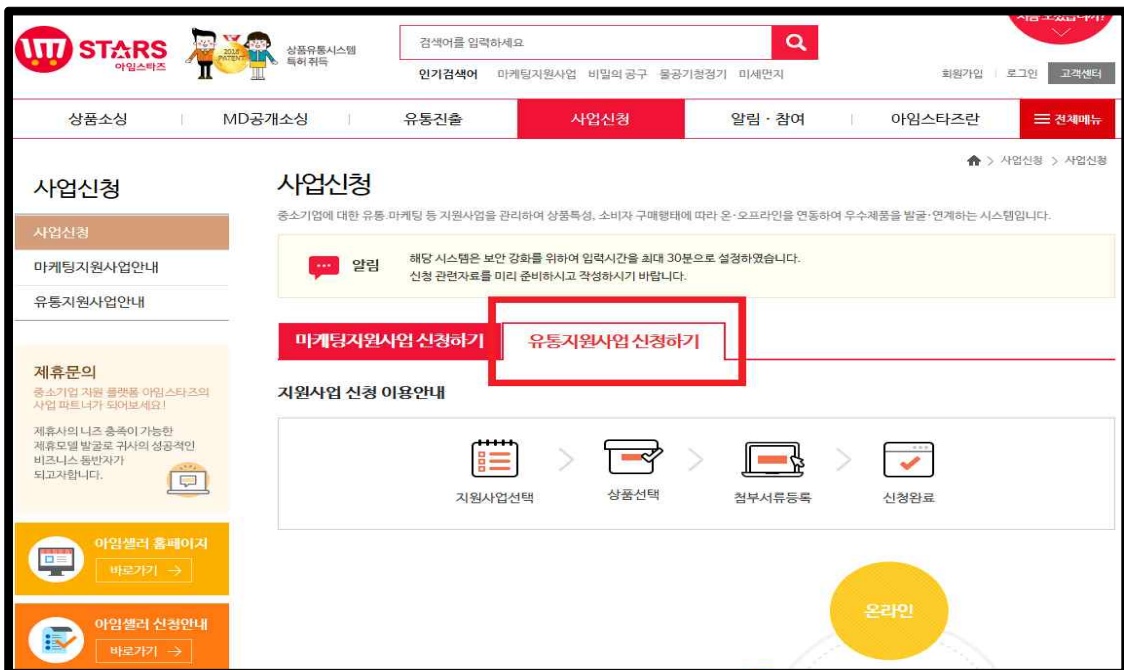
STARS 아임스타즈

2016 PATENT

상품유통시스템 특허 취득

검색어를 입력하세요

인기검색어 마케팅지원사업 비밀의 공구 물공기청정기 미세먼지

회원가입 | 로그인 | 고객센터

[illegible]

상품소싱 | MD공개소싱 | 유통진출 | 사업신청 | 알림 · 참여 | 아임스타즈란 | 전체메뉴

사업신청 > 사업신청

사업신청

사업신청

마케팅지원사업안내

유통지원사업안내

사업신청

중소기업에 대한 유통·마케팅 등 지원사업을 관리하여 상품특성, 소비자 구매행태에 따라 온·오프라인을 연동하여 우수제품을 발굴·연계하는 시스템입니다.

알림

해당 시스템은 보안 강화를 위하여 입력시간을 최대 30분으로 설정하였습니다.
신청 관련자료를 미리 준비하시고 작성하시기 바랍니다.

마케팅지원사업 신청하기

유통지원사업 신청하기

지원사업 신청 이용안내

지원사업선택 > 상품선택 > 첨부서류등록 > 신청완료

제휴문의

중소기업 지원 플랫폼 아임스타즈의 사업 파트너가 되어보세요!

제휴사의 니즈 충족이 가능한 제휴모델 발굴로 귀사의 성공적인 비즈니스 동반자가 되고자합니다.

아임셀러 홈페이지

바로가기 →

아임셀러 신청안내

바로가기 →

온라인